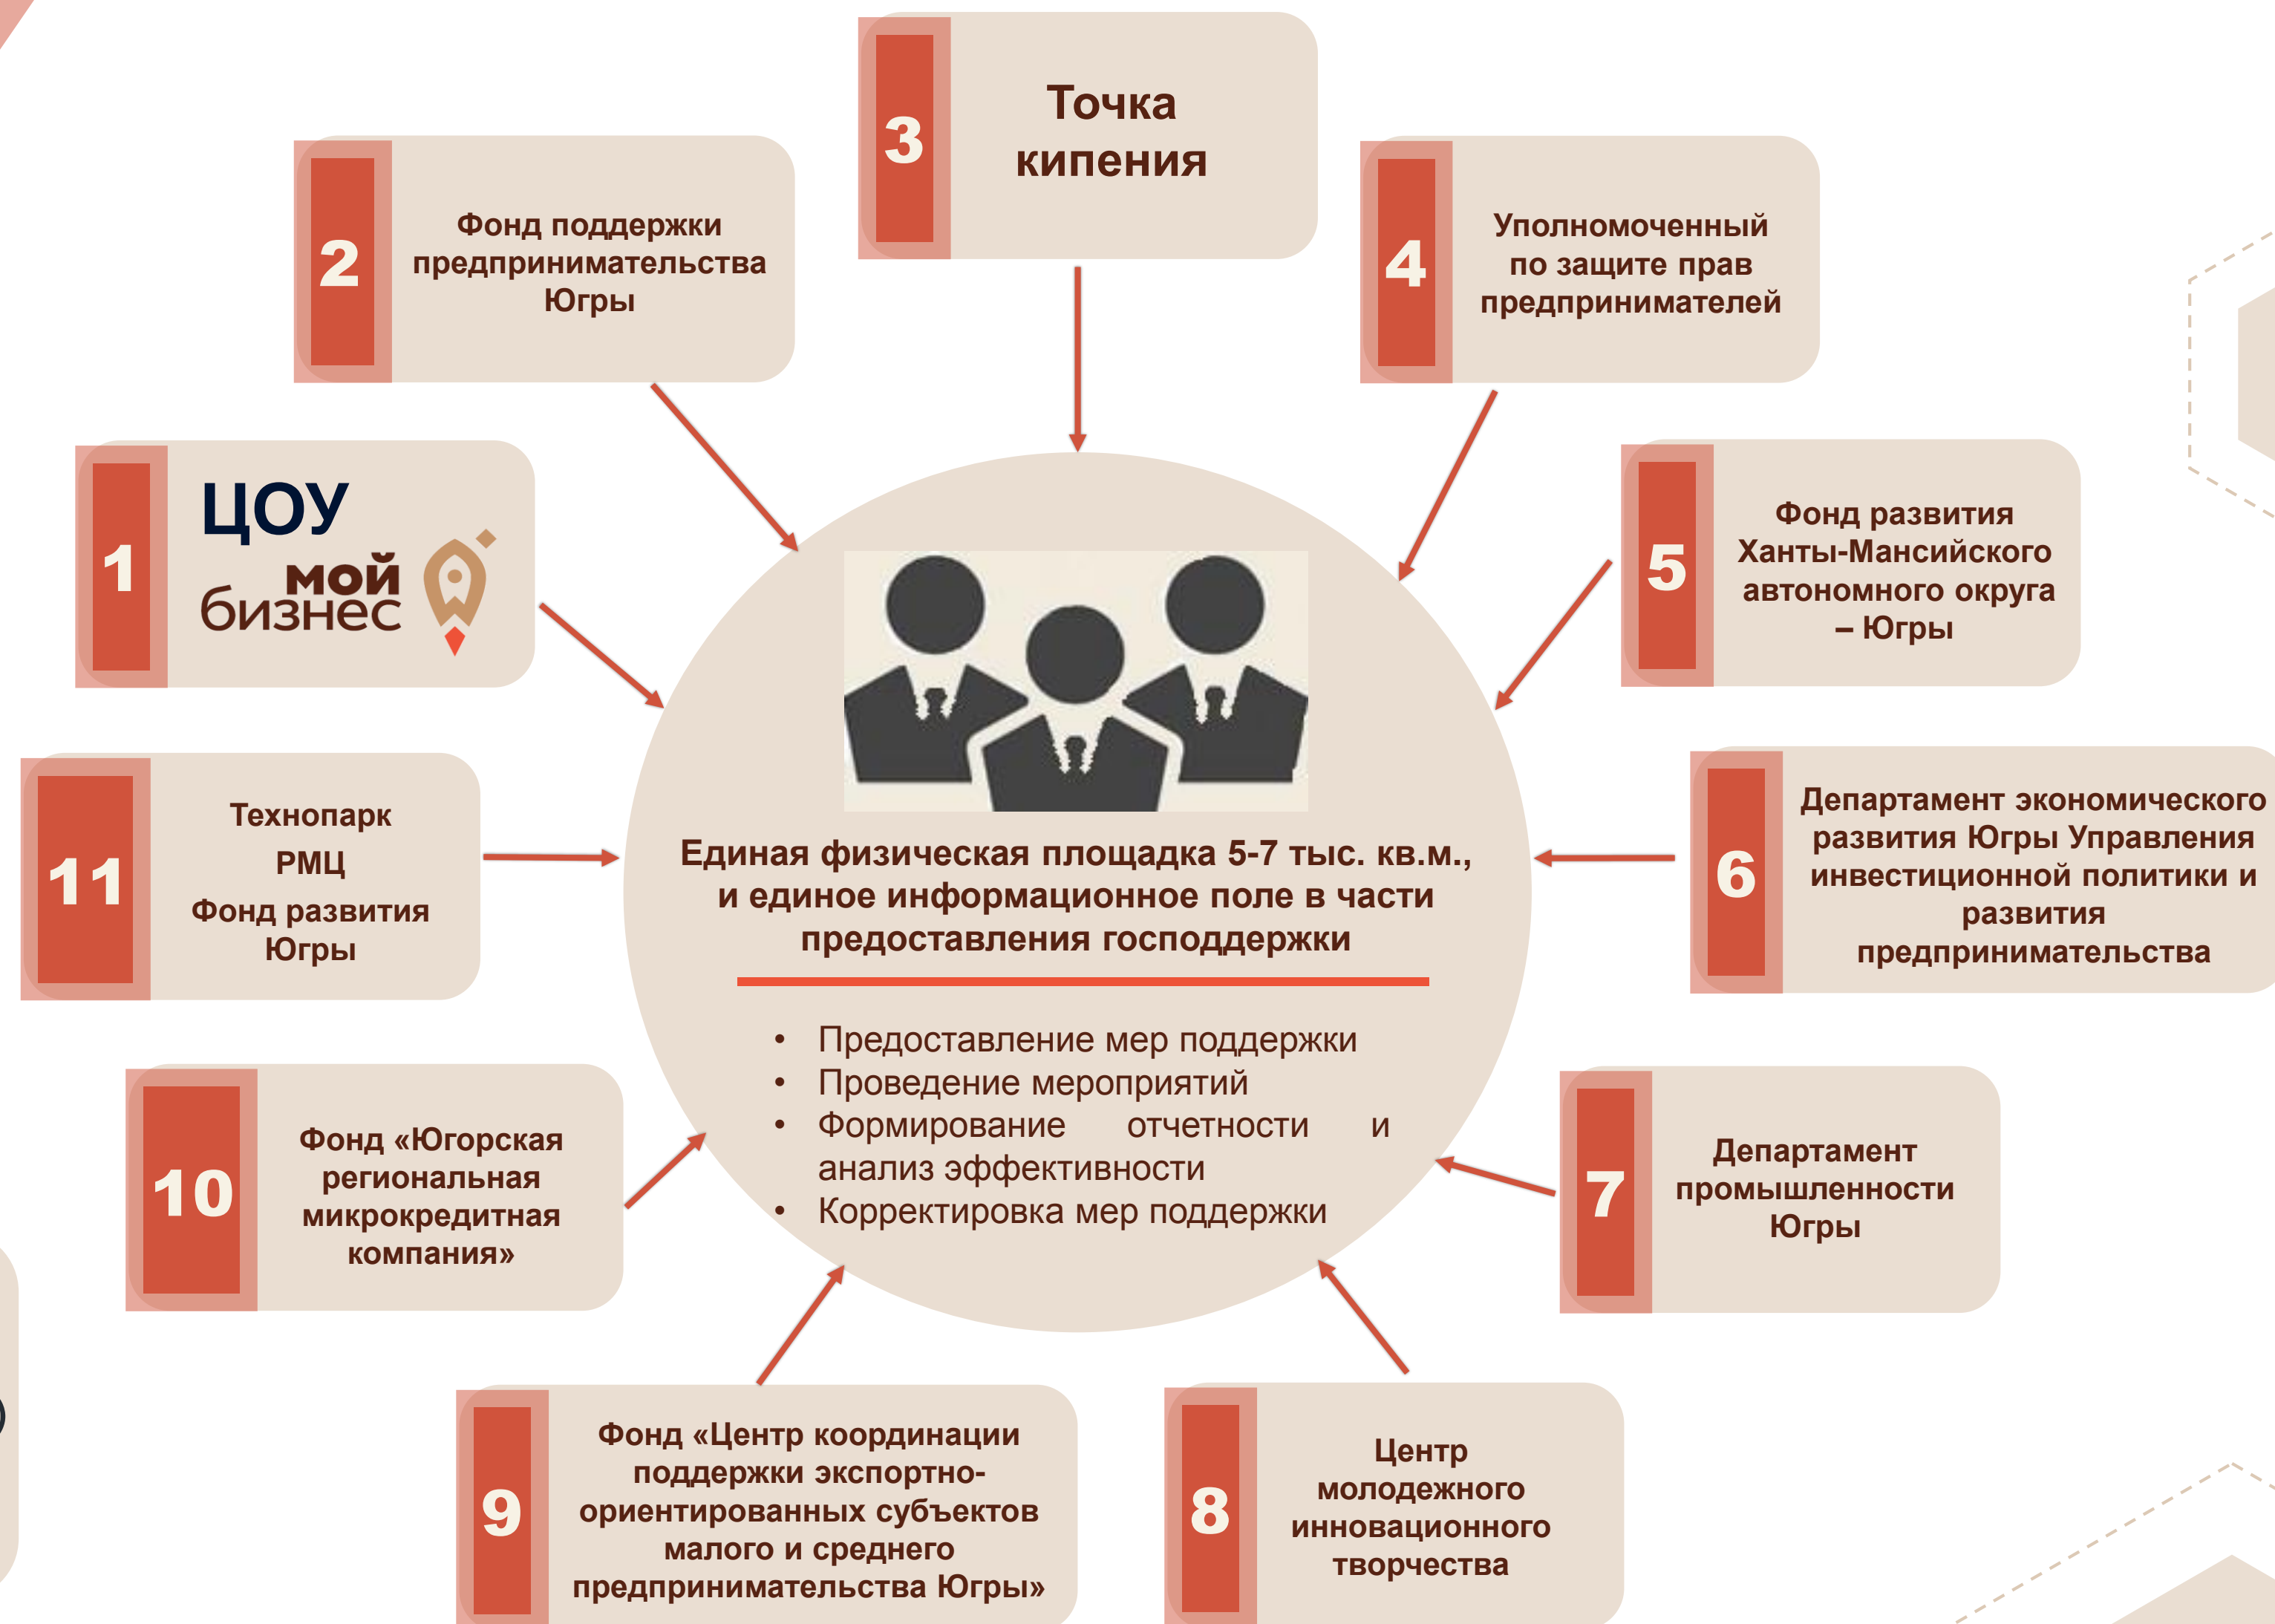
3
Точка кипения

2
Фонд поддержки предпринимательства Югры

4
Уполномоченный по защите прав предпринимателей

1
ЦОУ
мой бизнес

5
Фонд развития Ханты-Мансийского автономного округа – Югры

11
Технопарк
РМЦ
Фонд развития Югры

Единая физическая площадка 5-7 тыс. кв.м., и единое информационное поле в части предоставления господдержки

• Предоставление мер поддержки
• Проведение мероприятий
• Формирование отчетности и анализ эффективности
• Корректировка мер поддержки

6
Департамент экономического развития Югры Управления инвестиционной политики и развития предпринимательства

10
Фонд «Югорская региональная микрокредитная компания»

7
Департамент промышленности Югры

9
Фонд «Центр координации поддержки экспортно-ориентированных субъектов малого и среднего предпринимательства Югры»

8
Центр молодежного инновационного творчества